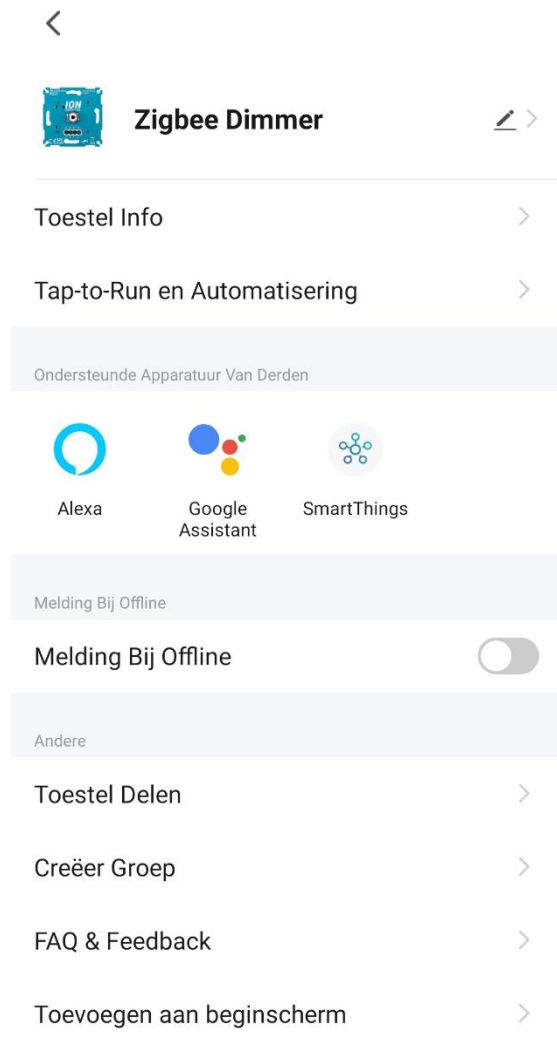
<

ION

Zigbee Dimmer

Toestel Info

Tap-to-Run en Automatisering

Ondersteunde Apparatuur Van Derden

Alexa

Google Assistant

SmartThings

Melding Bij Offline

Melding Bij Offline

Andere

Toestel Delen

Creëer Groep

FAQ & Feedback

Toevoegen aan beginscherm